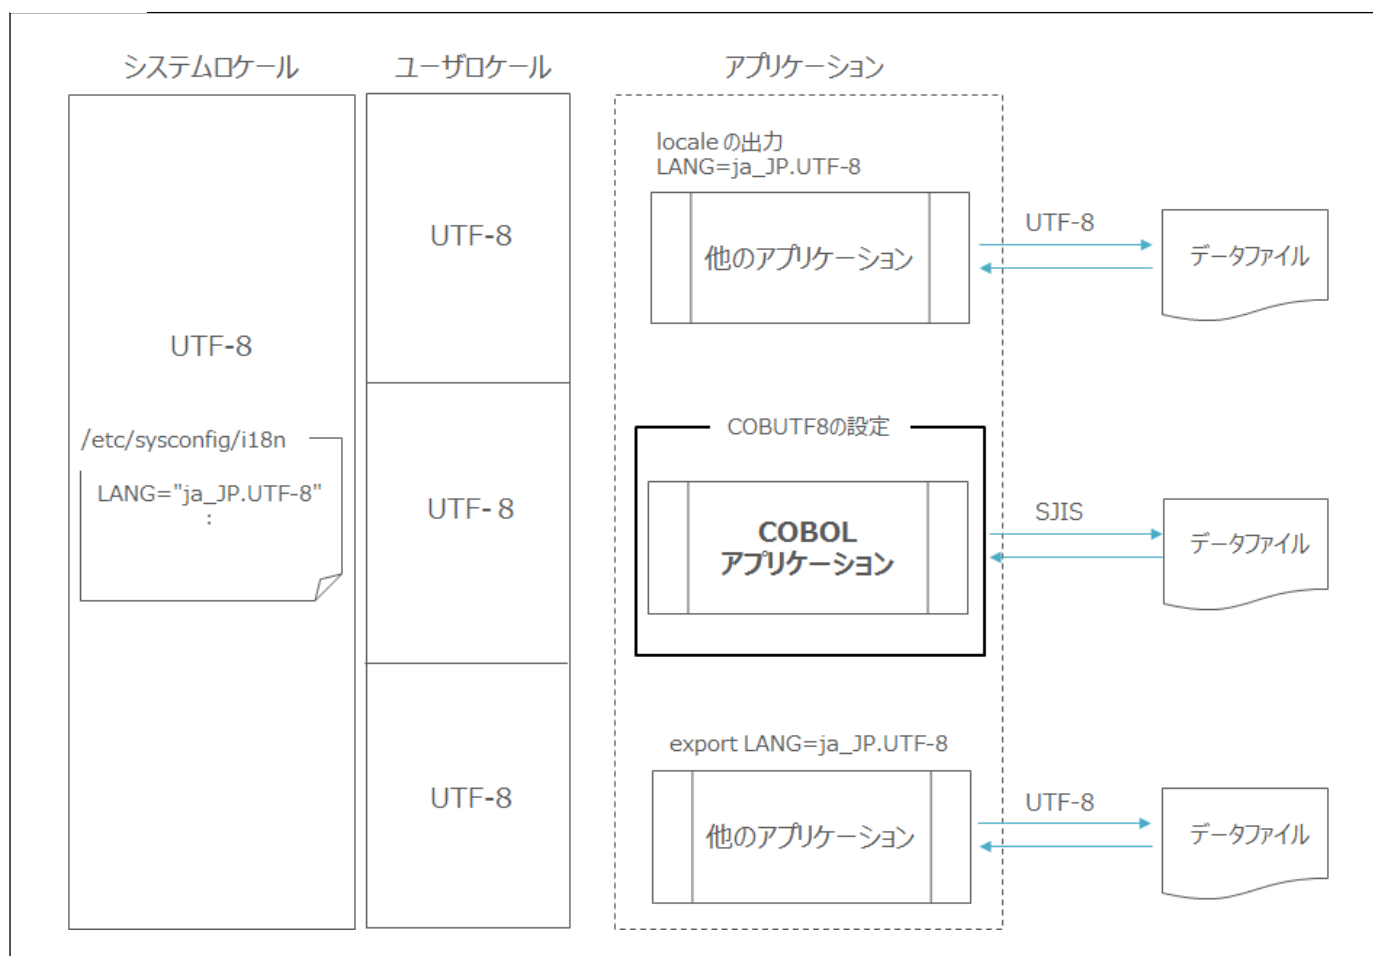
システムロケール

ユーザロケール

アプリケーション

UTF-8

/etc/sysconfig/i18n

LANG="ja_JP.UTF-8"
:

UTF-8

UTF-8

UTF-8

locale の出力
LANG=ja_JP.UTF-8

他のアプリケーション

UTF-8

データファイル

COBUTF8の設定

COBOL
アプリケーション

SJIS

データファイル

export LANG=ja_JP.UTF-8

他のアプリケーション

UTF-8

データファイル